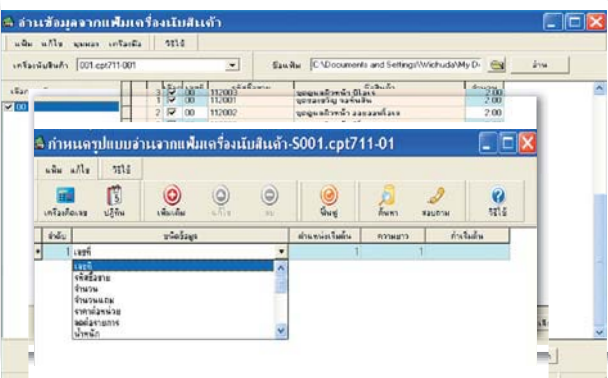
อ่านข้อมูลจากแฟ้มเครื่องนับสินค้า

แฟ้ม แก้ไข มุมมอง เครื่องมือ วิธีใช้

เครื่องนับสินค้า 001.cpt711-001

ชื่อแฟ้ม C:\Documents and Settings\Wichuda\My D

อ่าน

เลือก

00

| | | | | |
|---|---|---|---|---|
| 3 | 00 | 112003 | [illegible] | 2.00 |
| 1 | 00 | 112001 | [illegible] | 2.00 |
| 2 | 00 | 112002 | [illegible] | 2.00 |

กำหนดรูปแบบอ่านจากแฟ้มเครื่องนับสินค้า-S001.cpt711-01

แฟ้ม แก้ไข วิธีใช้

เครื่องคิดเลข ปฏิทิน เพิ่มเติม แก้ไข ลบ บันทึก ค้นหา สอบถาม วิธีใช้

| ลำดับ | ชนิดข้อมูล | ตำแหน่งเริ่มต้น | ความยาว | ทำเริ่มต้น |
|---|---|---|---|---|
| 1 | เลขที่ | 1 | 1 | |

เลขที่
รหัสสินค้า
จำนวน
จำนวนแถม
ราคาต่อหน่วย
ยอดก่อนภาษี
น้ำหนัก